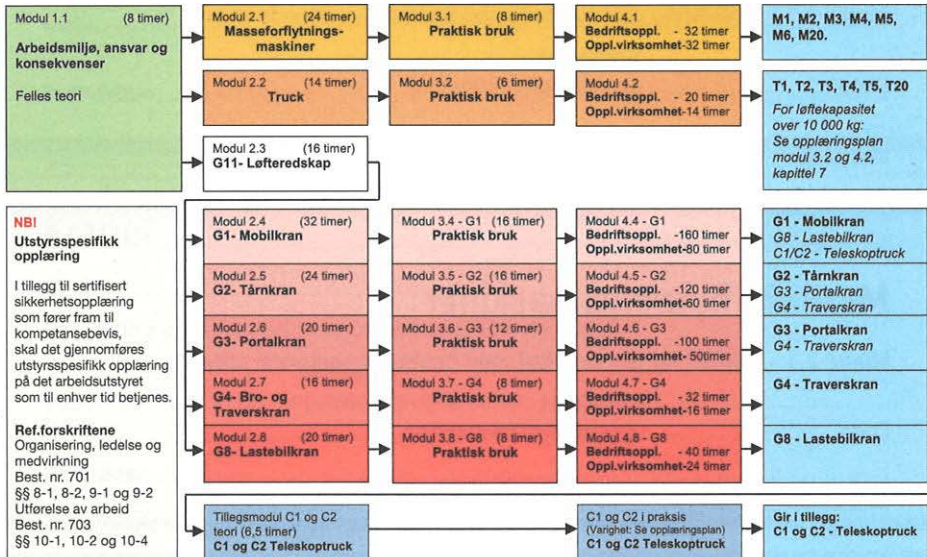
Modul 1.1 (8 timer)
Arbeidsmiljø, ansvar og konsekvenser

Felles teori

Modul 2.1 (24 timer)
Masseforflytningsmaskiner

Modul 3.1 (8 timer)
Praktisk bruk

Modul 4.1
Bedriftsoppl. - 32 timer
Oppl.virksomhet-32 timer

M1, M2, M3, M4, M5, M6, M20.

Modul 2.2 (14 timer)
Truck

Modul 3.2 (6 timer)
Praktisk bruk

Modul 4.2
Bedriftsoppl. - 20 timer
Oppl.virksomhet-14 timer

T1, T2, T3, T4, T5, T20

For løftekapasitet over 10 000 kg: Se opplæringsplan modul 3.2 og 4.2, kapittel 7

Modul 2.3 (16 timer)
G11- Løfteredskap

NB!
Utstyrsspesifikk opplæring

I tillegg til sertifisert sikkerhetsopplæring som fører fram til kompetansebevis, skal det gjennomføres utstyrsspesifikk opplæring på det arbeidsutstyret som til enhver tid betjenes.

Ref.forskriftene
Organisering, ledelse og medvirkning
Best. nr. 701
§§ 8-1, 8-2, 9-1 og 9-2
Utførelse av arbeid
Best. nr. 703
§§ 10-1, 10-2 og 10-4

Modul 2.4 (32 timer)
G1- Mobilkran

Modul 3.4 - G1 (16 timer)
Praktisk bruk

Modul 4.4 - G1
Bedriftsoppl. -160 timer
Oppl.virksomhet-80 timer

G1 - Mobilkran
G8 - Lastebilkran
C1/C2 - Teleskoptruck

Modul 2.5 (24 timer)
G2- Tårnkran

Modul 3.5 - G2 (16 timer)
Praktisk bruk

Modul 4.5 - G2
Bedriftsoppl. -120 timer
Oppl.virksomhet-60 timer

G2 - Tårnkran
G3 - Portalkran
G4 - Traverskran

Modul 2.6 (20 timer)
G3- Portalkran

Modul 3.6 - G3 (12 timer)
Praktisk bruk

Modul 4.6 - G3
Bedriftsoppl. -100 timer
Oppl.virksomhet- 50timer

G3 - Portalkran
G4 - Traverskran

Modul 2.7 (16 timer)
G4- Bro- og Traverskran

Modul 3.7 - G4 (8 timer)
Praktisk bruk

Modul 4.7 - G4
Bedriftsoppl. - 32 timer
Oppl.virksomhet-16 timer

G4 - Traverskran

Modul 2.8 (20 timer)
G8- Lastebilkran

Modul 3.8 - G8 (8 timer)
Praktisk bruk

Modul 4.8 - G8
Bedriftsoppl. - 40 timer
Oppl.virksomhet-24 timer

G8 - Lastebilkran

Tilleggsmodul C1 og C2 teori (6,5 timer)
C1 og C2 Teleskoptruck

C1 og C2 i praksis
(Varighet: Se opplæringsplan)
C1 og C2 Teleskoptruck

Gir i tillegg:
C1 og C2 - Teleskoptruck